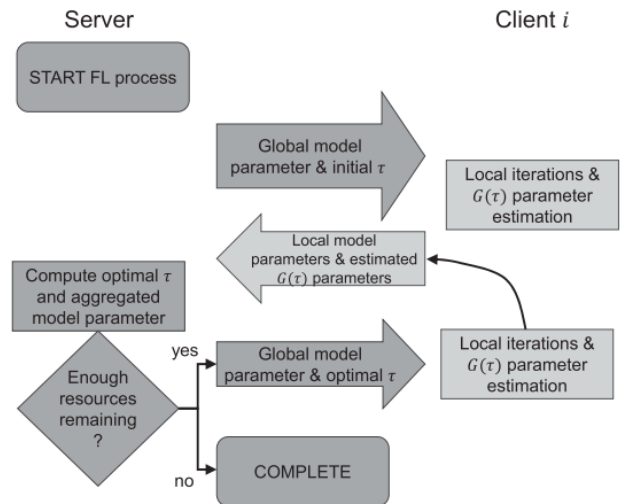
Server

Client $i$

START FL process

Global model parameter & initial $\tau$

Local iterations & $G(\tau)$ parameter estimation

Local model parameters & estimated $G(\tau)$ parameters

Compute optimal $\tau$ and aggregated model parameter

Enough resources remaining ?

yes

Global model parameter & optimal $\tau$

Local iterations & $G(\tau)$ parameter estimation

no

COMPLETE